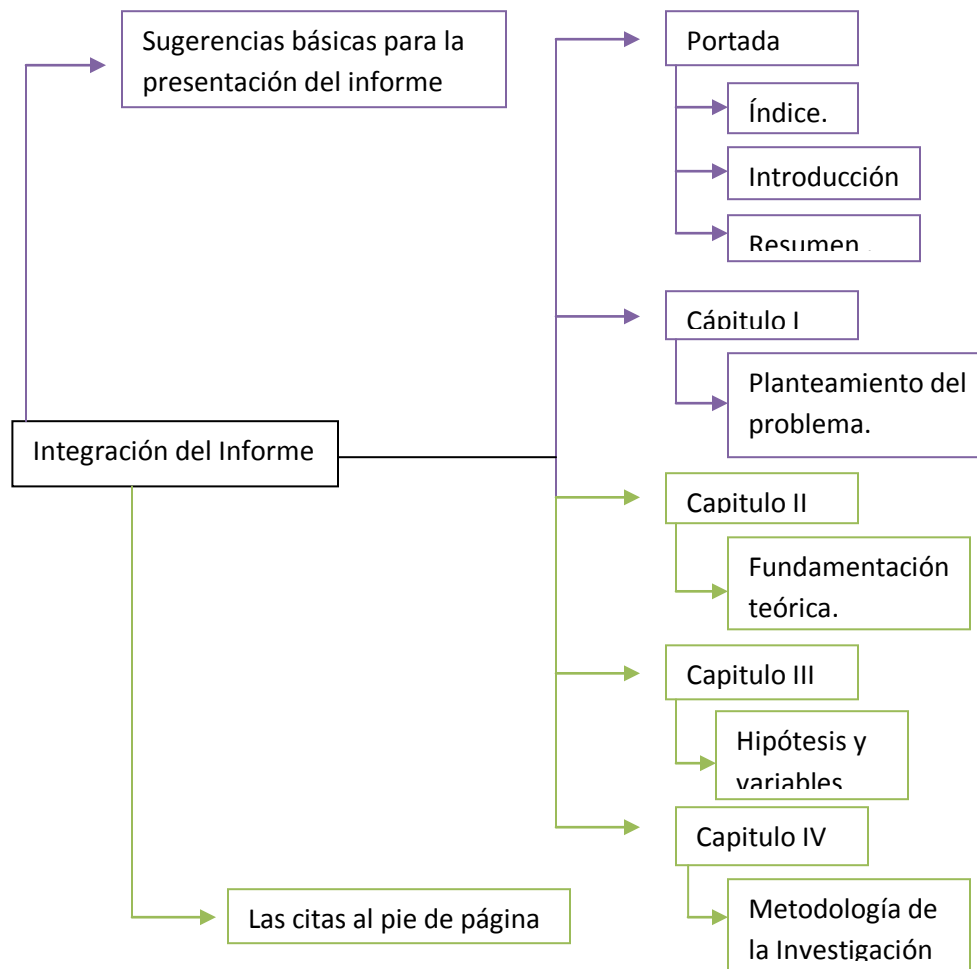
Sugerencias básicas para la presentación del informe

Portada

Índice.

Introducción

Resumen.

Cápitulo I

Planteamiento del problema.

Integración del Informe

Capitulo II

Fundamentación teórica.

Capitulo III

Hipótesis y variables

Capitulo IV

Las citas al pie de página

Metodología de la Investigación